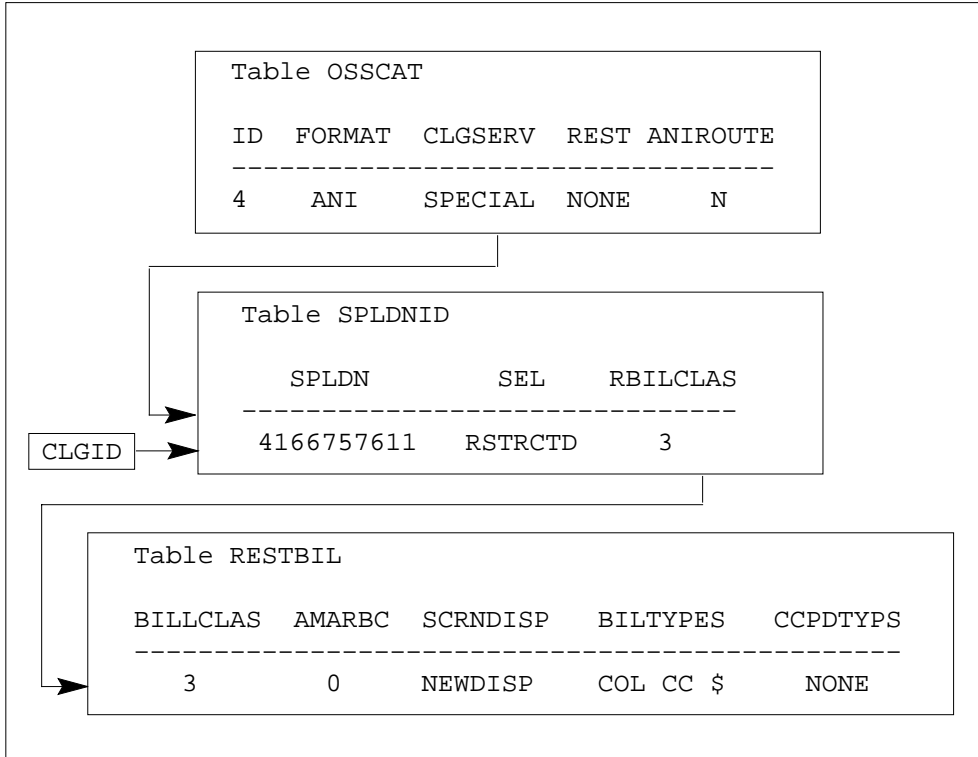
Table OSSCAT

| ID | FORMAT | CLGSERV | REST | ANIROUTE |
|---|---|---|---|---|
| 4 | ANI | SPECIAL | NONE | N |

Table SPLDNID

| SPLDN | SEL | RBILCLAS |
|---|---|---|
| 4166757611 | RSTRCTD | 3 |

CLGID

Table RESTBIL

| BILLCLAS | AMARBC | SCRNDISP | BILTYPES | CCPDTYPS |
|---|---|---|---|---|
| 3 | 0 | NEWDISP | COL CC \$ | NONE |